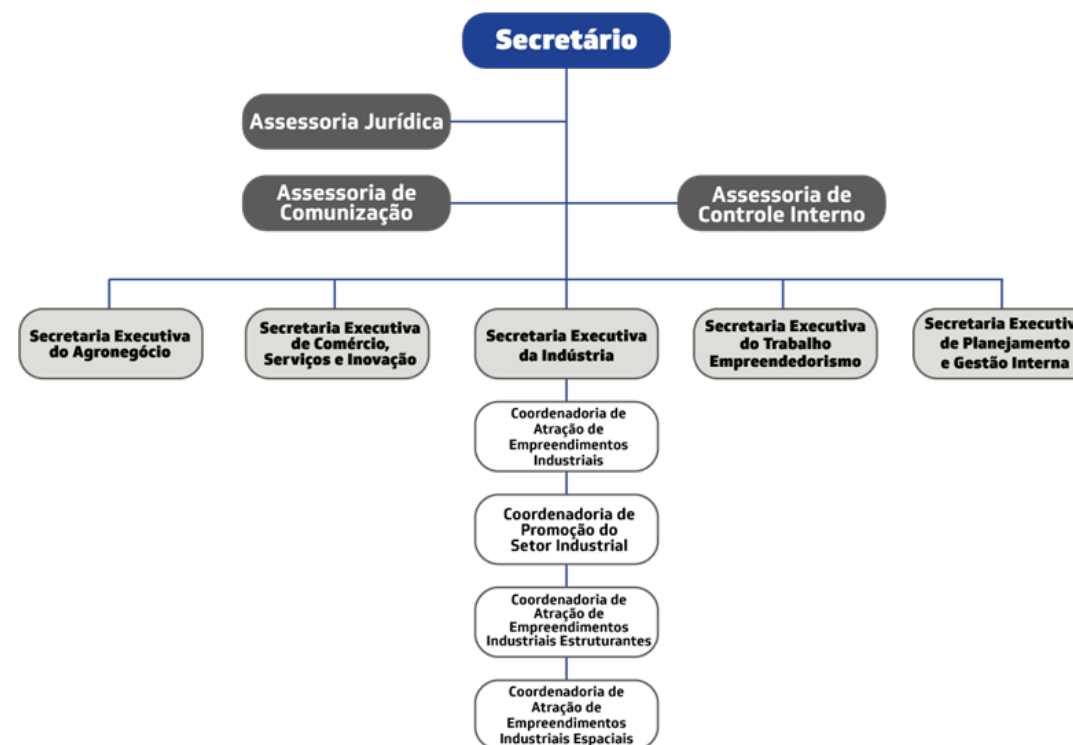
Secretário

Assessoria Jurídica

Assessoria de Comunização

Assessoria de Controle Interno

Secretaria Executiva do Agronegócio

Secretaria Executiva de Comércio, Serviços e Inovação

Secretaria Executiva da Indústria

Secretaria Executiva do Trabalho Empreendedorismo

Secretaria Executiv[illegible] de Planejamento e Gestão Interna

Coordenadoria de Atração de Empreendimentos Industriais

Coordenadoria de Promoção do Setor Industrial

Coordenadoria de Atração de Empreendimentos Industriais Estruturantes

Coordenadoria de Atração de Empreendimentos Industriais Espaciais